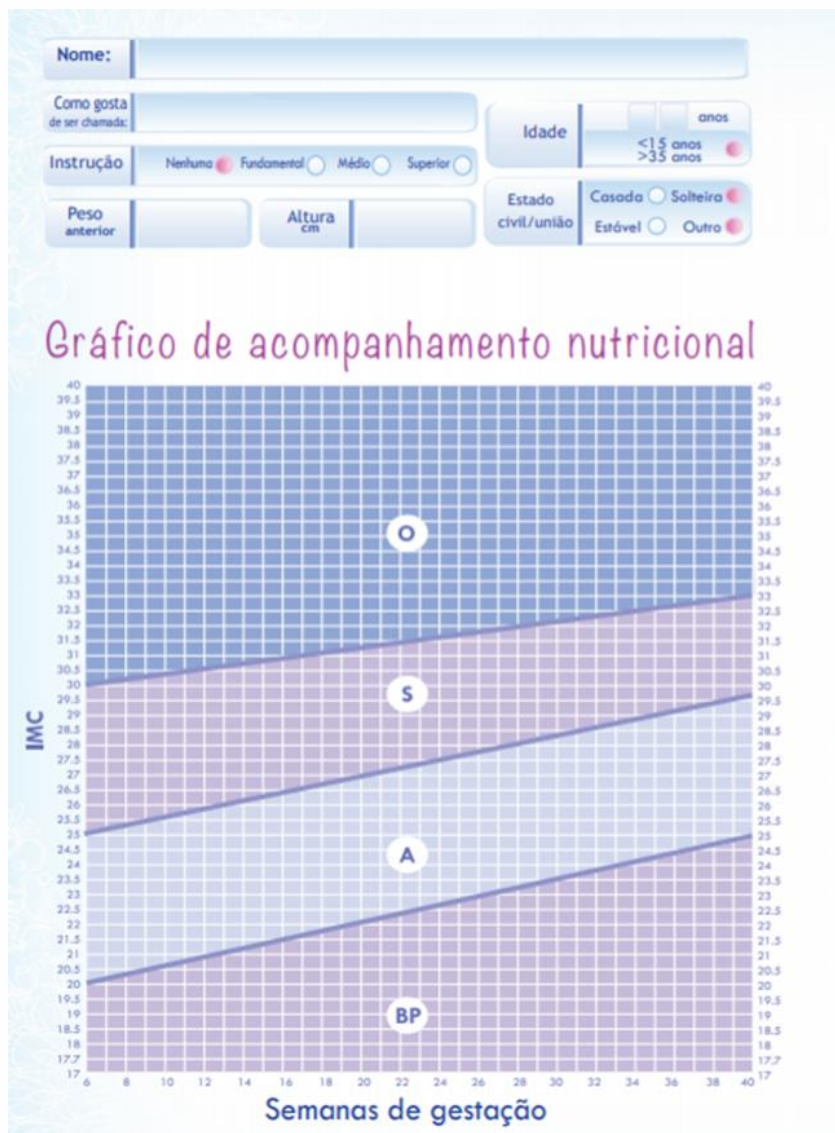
Nome:

Como gosta de ser chamada:

Idade

anos

<15 anos
>35 anos

Instrução

Nenhuma Fundamental Médio Superior

Peso anterior

Altura cm

Estado civil/união

Casada Solteira
Estável Outro

Gráfico de acompanhamento nutricional

40
39.5
39
38.5
38
37.5
37
36.5
36
35.5
35
34.5
34
33.5
33
32.5
32
31.5
31
30.5
30
29.5
29
28.5
28
27.5
27
26.5
26
25.5
25
24.5
24
23.5
23
22.5
22
21.5
21
20.5
20
19.5
19
18.5
18
17.7
17

IMC

O

S

A

BP

6 8 10 12 14 16 18 20 22 24 26 28 30 32 34 36 38 40

Semanas de gestação